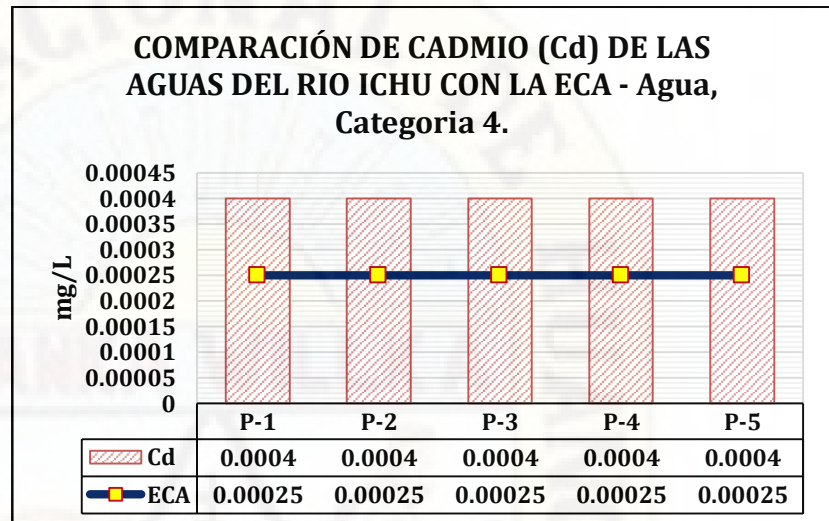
COMPARACIÓN DE CADMIO (Cd) DE LAS AGUAS DEL RIO ICHU CON LA ECA - Agua, Categoria 4.

mg/L

0.00045
0.0004
0.00035
0.0003
0.00025
0.0002
0.00015
0.0001
0.00005
0

| | P-1 | P-2 | P-3 | P-4 | P-5 |
|---|---|---|---|---|---|
| Cd | 0.0004 | 0.0004 | 0.0004 | 0.0004 | 0.0004 |
| ECA | 0.00025 | 0.00025 | 0.00025 | 0.00025 | 0.00025 |